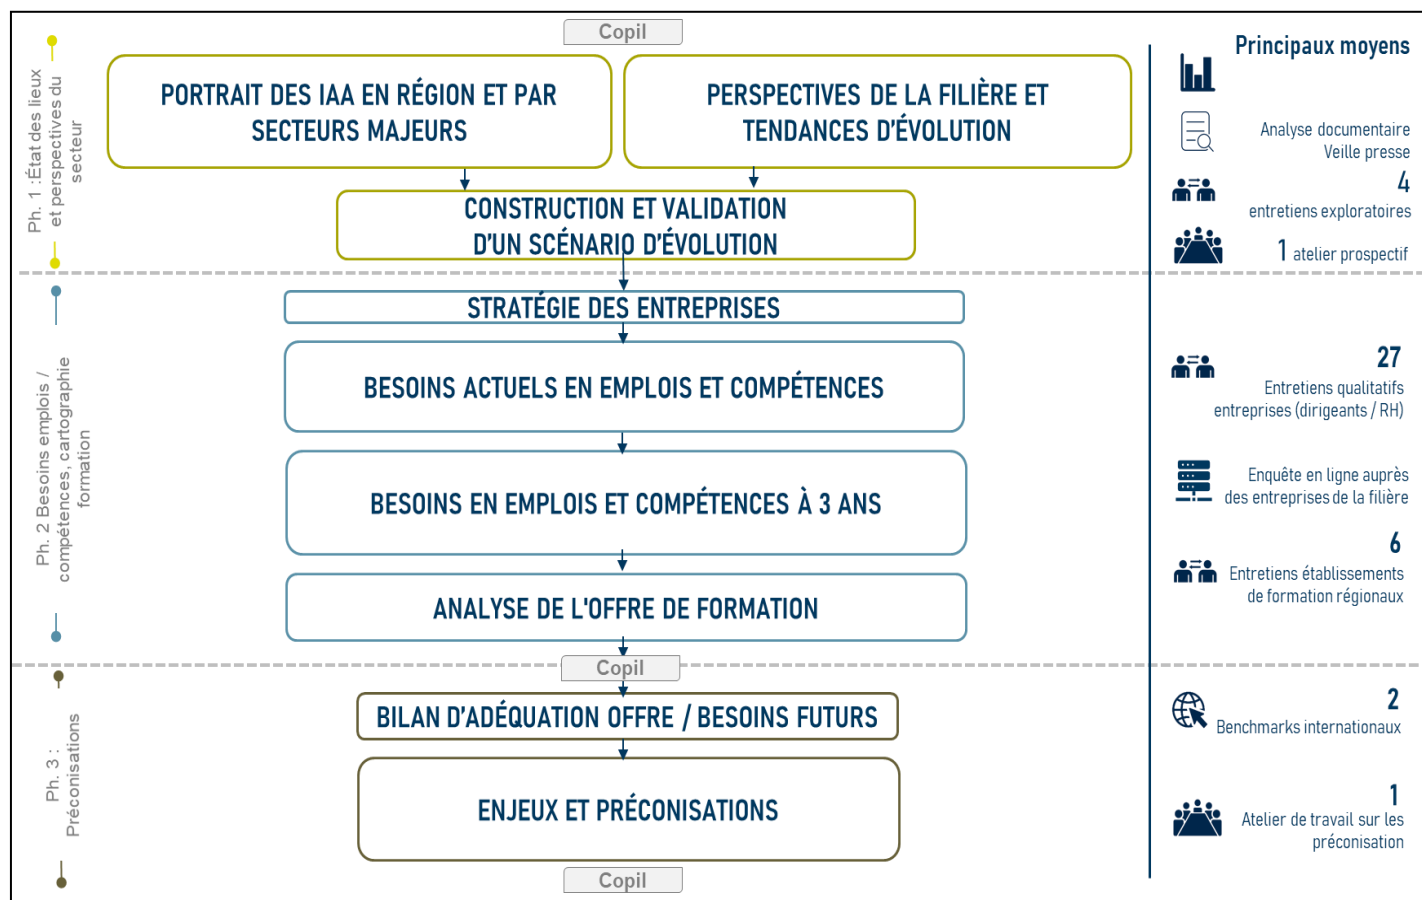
Ph. 1 :État des lieux et perspectives du secteur

Copil

PORTRAIT DES IAA EN RÉGION ET PAR SECTEURS MAJEURS

PERSPECTIVES DE LA FILIÈRE ET TENDANCES D'ÉVOLUTION

CONSTRUCTION ET VALIDATION D'UN SCÉNARIO D'ÉVOLUTION

Principaux moyens

Analyse documentaire Veille presse

4 entretiens exploratoires

1 atelier prospectif

Ph. 2 Besoins emplois / compétences, cartographie formation

STRATÉGIE DES ENTREPRISES

BESOINS ACTUELS EN EMPLOIS ET COMPÉTENCES

BESOINS EN EMPLOIS ET COMPÉTENCES À 3 ANS

ANALYSE DE L'OFFRE DE FORMATION

27 Entretiens qualitatifs entreprises (dirigeants / RH)

Enquête en ligne auprès des entreprises de la filière

6 Entretiens établissements de formation régionaux

Ph. 3 : Préconisations

Copil

BILAN D'ADÉQUATION OFFRE / BESOINS FUTURS

ENJEUX ET PRÉCONISATIONS

Copil

2 Benchmarks internationaux

1 Atelier de travail sur les préconisation